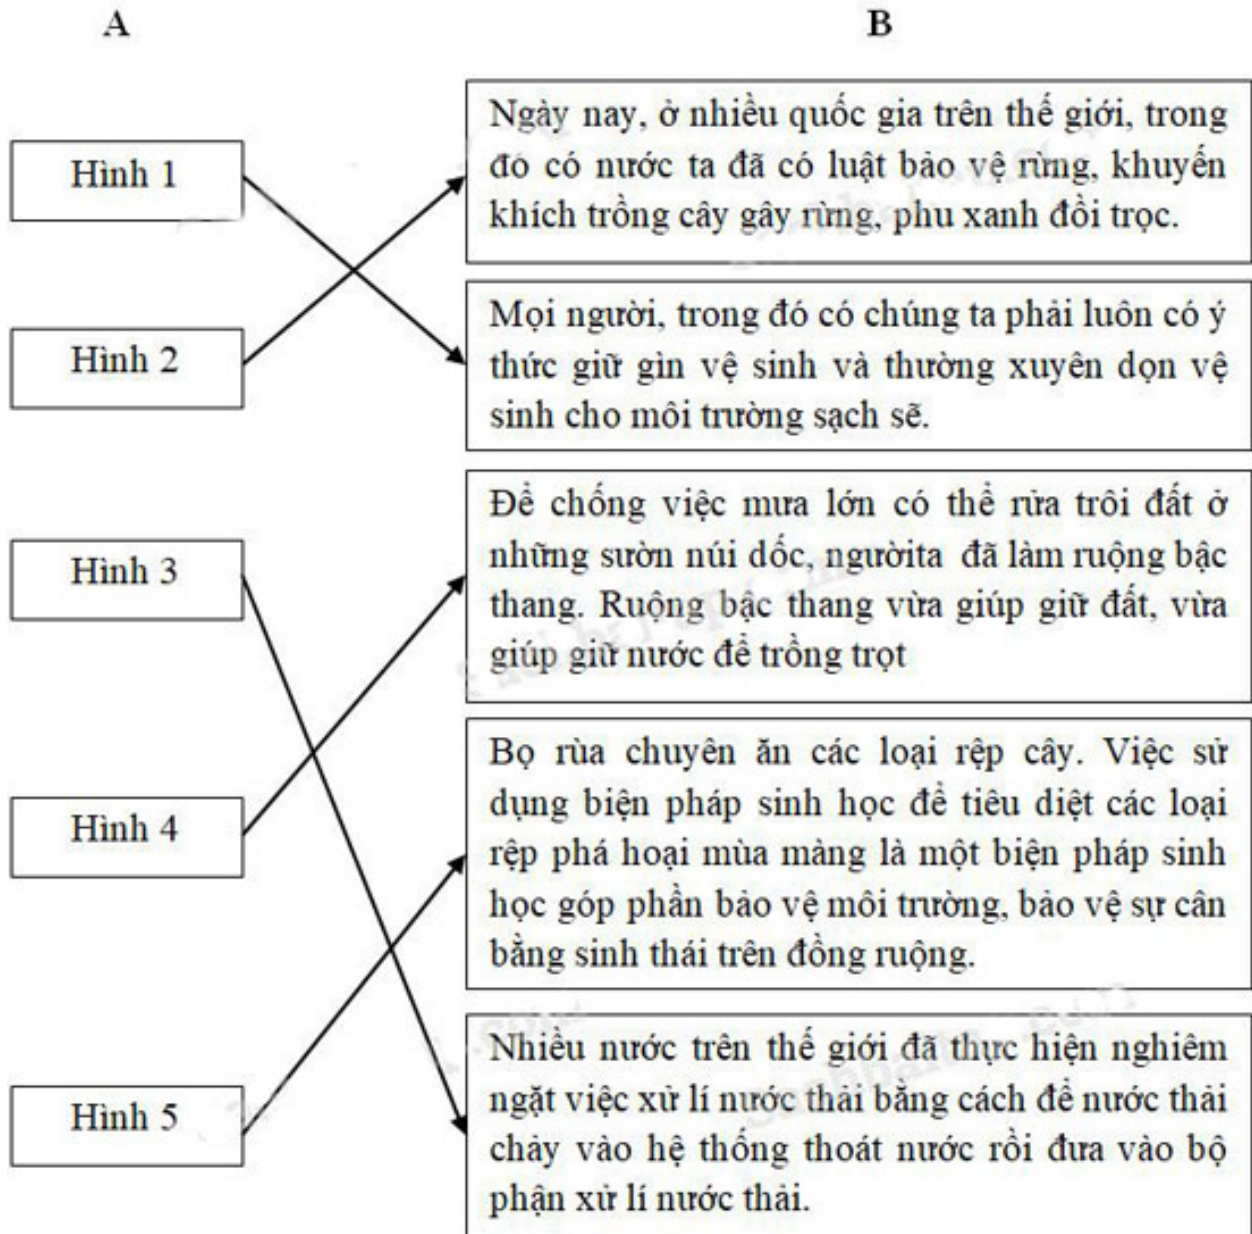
A

B

Hình 1

Hình 2

Hình 3

Hình 4

Hình 5

Ngày nay, ở nhiều quốc gia trên thế giới, trong đo có nước ta đã có luật bảo vệ rừng, khuyến khích trồng cây gây rừng, phu xanh đồi trọc.

Mọi người, trong đó có chúng ta phải luôn có ý thức giữ gìn vệ sinh và thường xuyên dọn vệ sinh cho môi trường sạch sẽ.

Để chống việc mưa lớn có thể rửa trôi đất ở những sườn núi dốc, ngườita đã làm ruộng bậc thang. Ruộng bậc thang vừa giúp giữ đất, vừa giúp giữ nước để trồng trọt

Bọ rùa chuyên ăn các loại rệp cây. Việc sử dụng biện pháp sinh học để tiêu diệt các loại rệp phá hoại mùa màng là một biện pháp sinh học góp phần bảo vệ môi trường, bảo vệ sự cân bằng sinh thái trên đồng ruộng.

Nhiều nước trên thế giới đã thực hiện nghiêm ngặt việc xử lí nước thải bằng cách để nước thải chảy vào hệ thống thoát nước rồi đưa vào bộ phận xử lí nước thải.